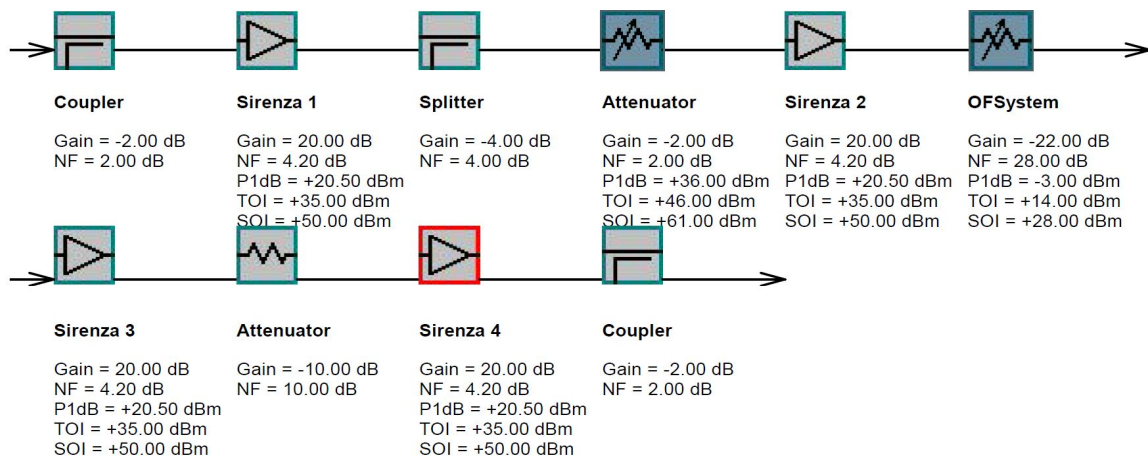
Coupler

Gain = -2.00 dB
NF = 2.00 dB

Sirenza 1

Gain = 20.00 dB
NF = 4.20 dB
P1dB = +20.50 dBm
TOI = +35.00 dBm
SOI = +50.00 dBm

Splitter

Gain = -4.00 dB
NF = 4.00 dB

Attenuator

Gain = -2.00 dB
NF = 2.00 dB
P1dB = +36.00 dBm
TOI = +46.00 dBm
SOI = +61.00 dBm

Sirenza 2

Gain = 20.00 dB
NF = 4.20 dB
P1dB = +20.50 dBm
TOI = +35.00 dBm
SOI = +50.00 dBm

OFSystem

Gain = -22.00 dB
NF = 28.00 dB
P1dB = -3.00 dBm
TOI = +14.00 dBm
SOI = +28.00 dBm

Sirenza 3

Gain = 20.00 dB
NF = 4.20 dB
P1dB = +20.50 dBm
TOI = +35.00 dBm
SOI = +50.00 dBm

Attenuator

Gain = -10.00 dB
NF = 10.00 dB

Sirenza 4

Gain = 20.00 dB
NF = 4.20 dB
P1dB = +20.50 dBm
TOI = +35.00 dBm
SOI = +50.00 dBm

Coupler

Gain = -2.00 dB
NF = 2.00 dB